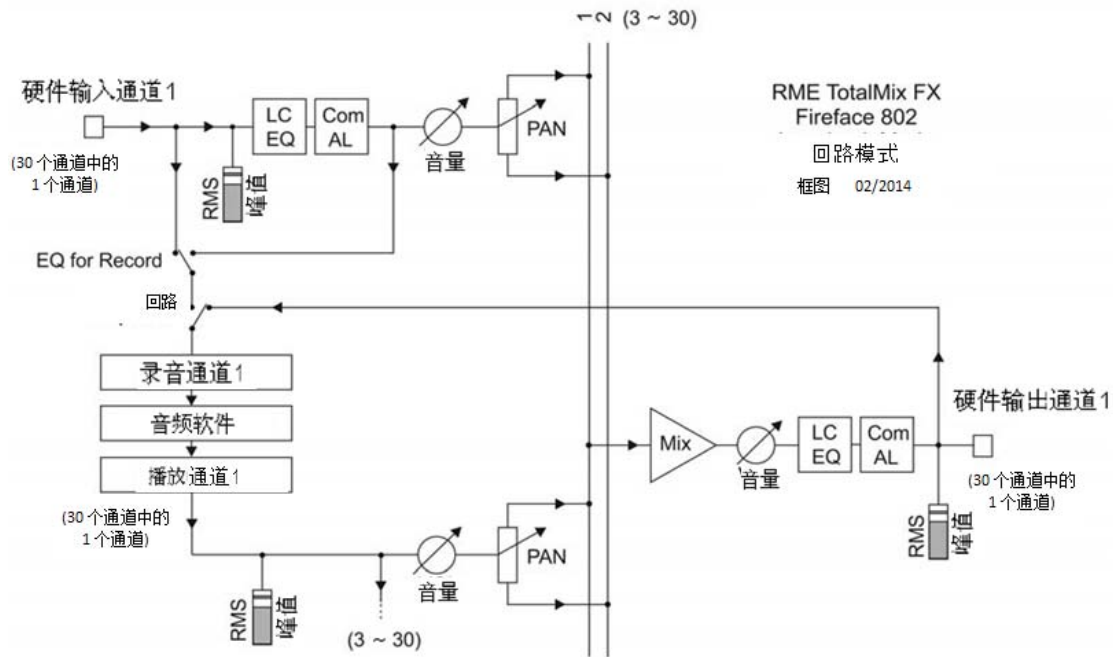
1 2 (3 ~ 30)

硬件输入通道1

LC EQ

Com AL

音量

PAN

RME TotalMix FX
Fireface 802

回路模式

框图 02/2014

(30个通道中的 1个通道)

RMS 峰值

EQ for Record

回路

录音通道1

音频软件

播放通道1

(30个通道中的 1个通道)

Mix

音量

LC EQ

Com AL

硬件输出通道1

(30个通道中的 1个通道)

RMS 峰值

音量

PAN

RMS 峰值

(3 ~ 30)